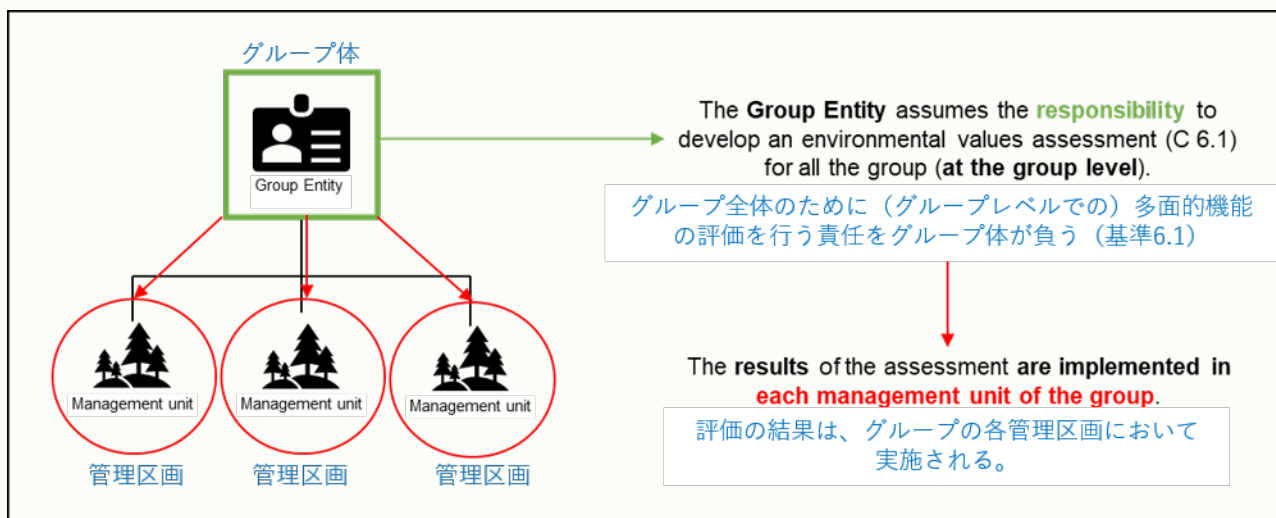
グループ体

Group Entity

The **Group Entity** assumes the **responsibility** to develop an environmental values assessment (C 6.1) for all the group (**at the group level**).

グループ全体のために（グループレベルでの）多面的機能の評価を行う責任をグループ体が負う（基準6.1）

Management unit

管理区画

Management unit

管理区画

Management unit

管理区画

The **results** of the assessment **are implemented in each management unit of the group**.

評価の結果は、グループの各管理区画において実施される。